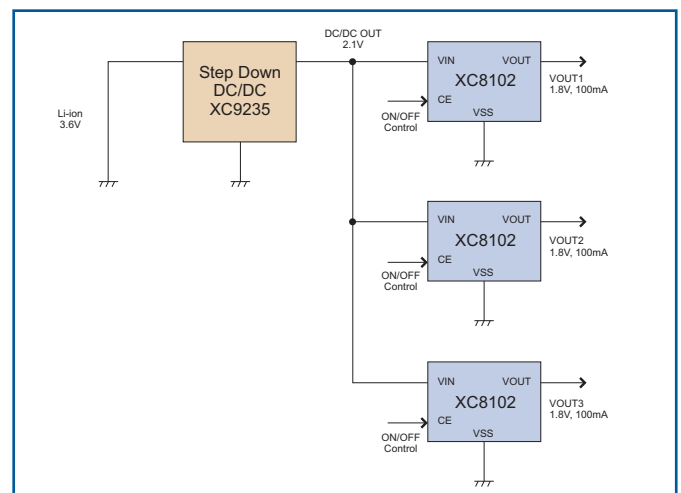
Li-ion
3.6V

Step Down
DC/DC
XC9235

DC/DC OUT
2.1V

VIN
VOUT
XC8102
CE
VSS
ON/OFF
Control
VOUT1
1.8V, 100mA

VIN
VOUT
XC8102
CE
VSS
ON/OFF
Control
VOUT2
1.8V, 100mA

VIN
VOUT
XC8102
CE
VSS
ON/OFF
Control
VOUT3
1.8V, 100mA